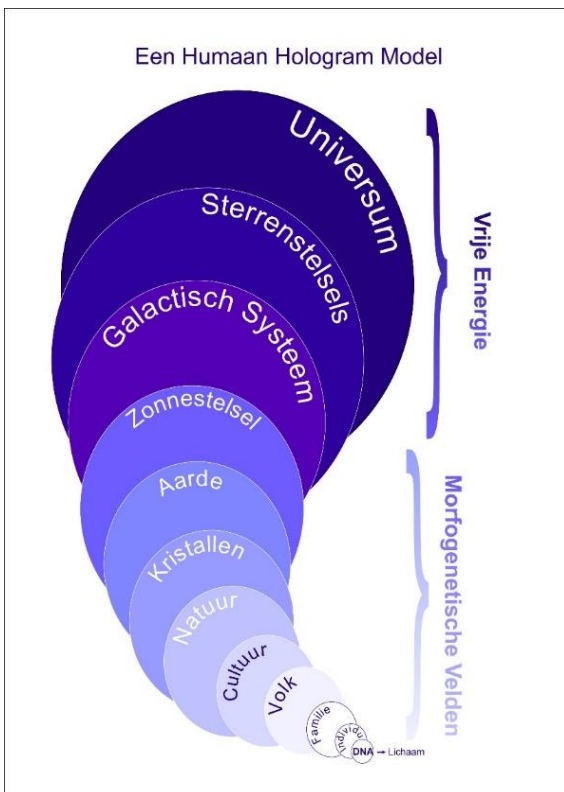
Een Humaan Hologram Model

Universum

Sterrenstelsels

Galactisch Systeem

Zonnestelsel

Aarde

Kristallen

Natuur

Cultuur

Volk

Familie

Individu

DNA → Lichaam

Vrije Energie

Morfogenetische Velden